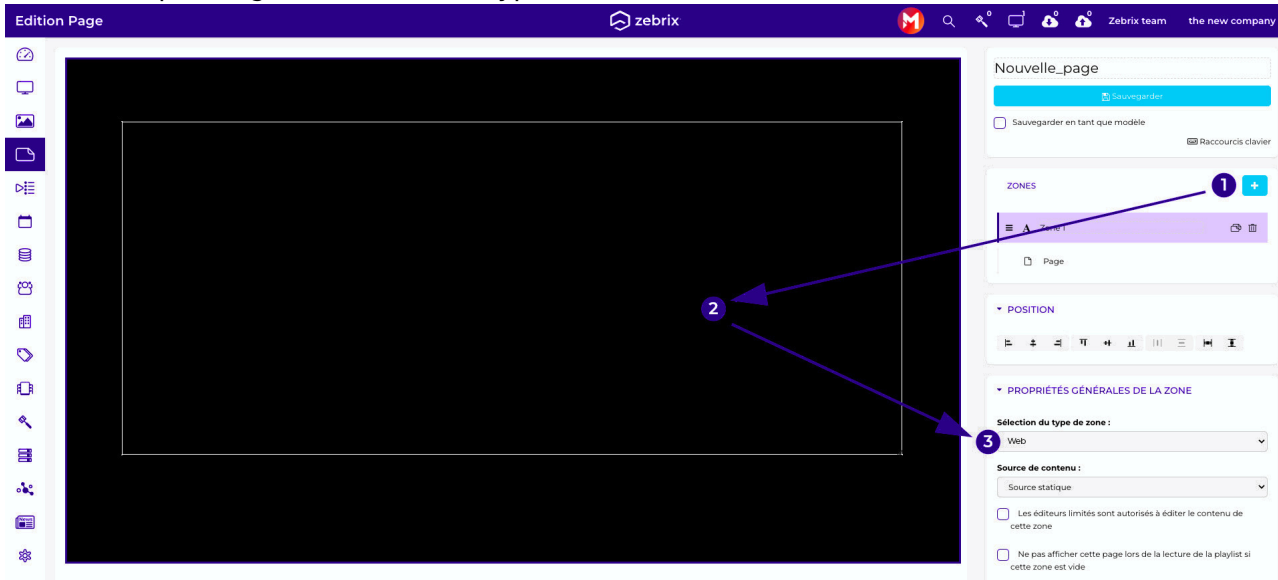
Edition Page

zebrix

M

Zebrix team the new company

Nouvelle_page

Sauvegarder

Sauvegarder en tant que modèle

Raccourcis clavier

ZONES

1

+

Zone 1

Page

2

POSITION

PROPRIÉTÉS GÉNÉRALES DE LA ZONE

Sélection du type de zone :

3

Web

Source de contenu :

Source statique

Les éditeurs limités sont autorisés à éditer le contenu de cette zone

Ne pas afficher cette page lors de la lecture de la playlist si cette zone est vide